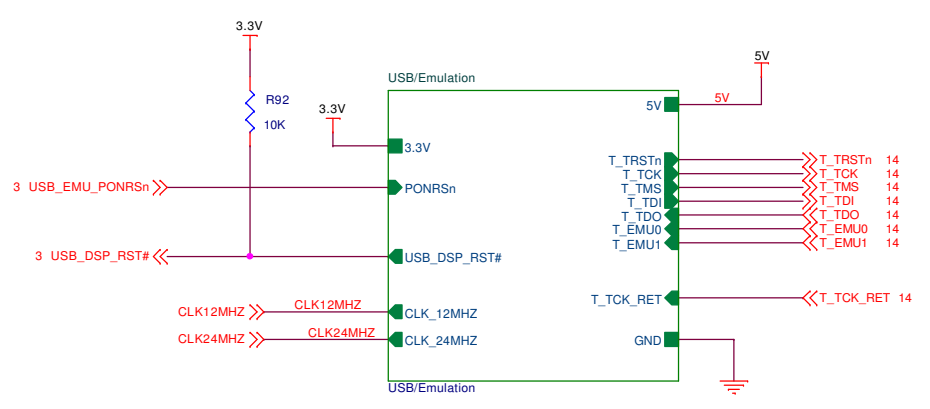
3.3V

R92

10K

3.3V

USB/Emulation

5V

5V

5V

3.3V

3 USB_EMU_PONRSn

PONRSn

3 USB_DSP_RST#

USB_DSP_RST#

CLK12MHZ

CLK12MHZ

CLK_12MHZ

CLK24MHZ

CLK24MHZ

CLK_24MHZ

T_TRSTn

T_TCK

T_TMS

T_TDI

T_TDO

T_EMU0

T_EMU1

T_TRSTn 14

T_TCK 14

T_TMS 14

T_TDI 14

T_TDO 14

T_EMU0 14

T_EMU1 14

T_TCK_RET

T_TCK_RET 14

GND

USB/Emulation